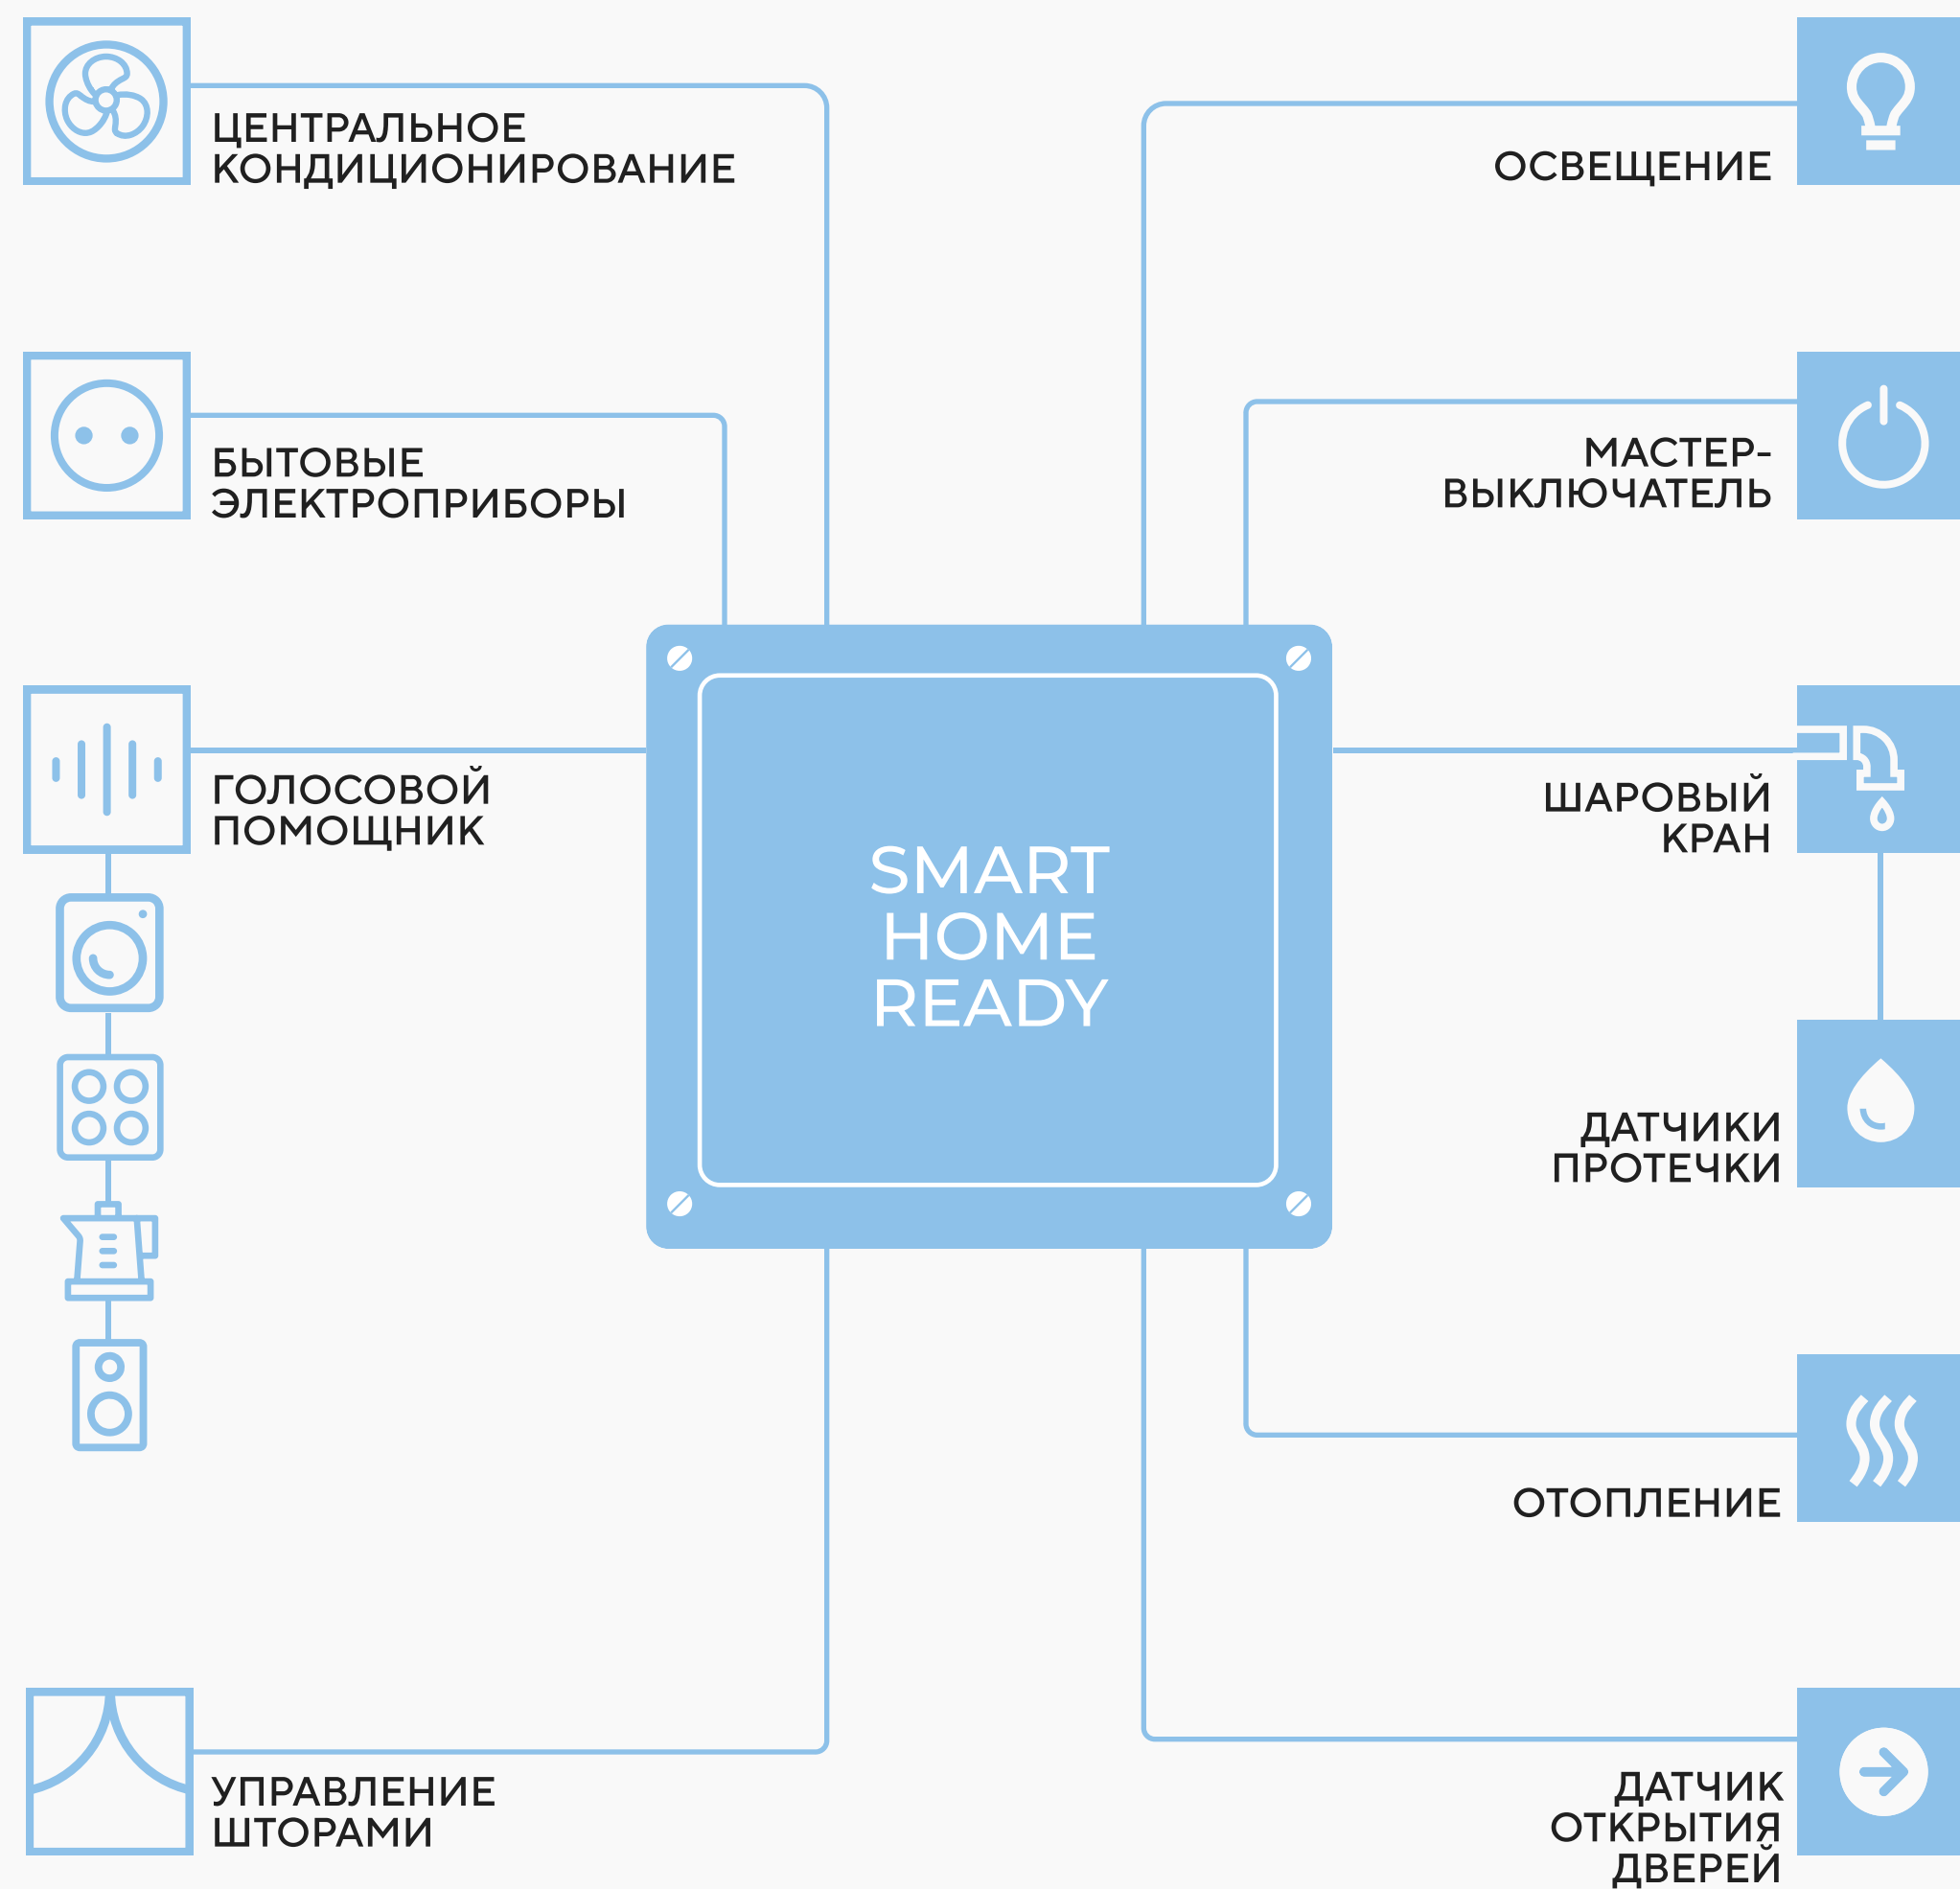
ЦЕНТРАЛЬНОЕ КОНДИЦИОНИРОВАНИЕ

ОСВЕЩЕНИЕ

БЫТОВЫЕ ЭЛЕКТРОПРИБОРЫ

МАСТЕР-ВЫКЛЮЧАТЕЛЬ

ГОЛОСОВОЙ ПОМОЩНИК

SMART HOME READY

ШАРОВЫЙ КРАН

ДАТЧИКИ ПРОТЕЧКИ

ОТОПЛЕНИЕ

УПРАВЛЕНИЕ ШТОРАМИ

ДАТЧИК ОТКРЫТИЯ ДВЕРЕЙ